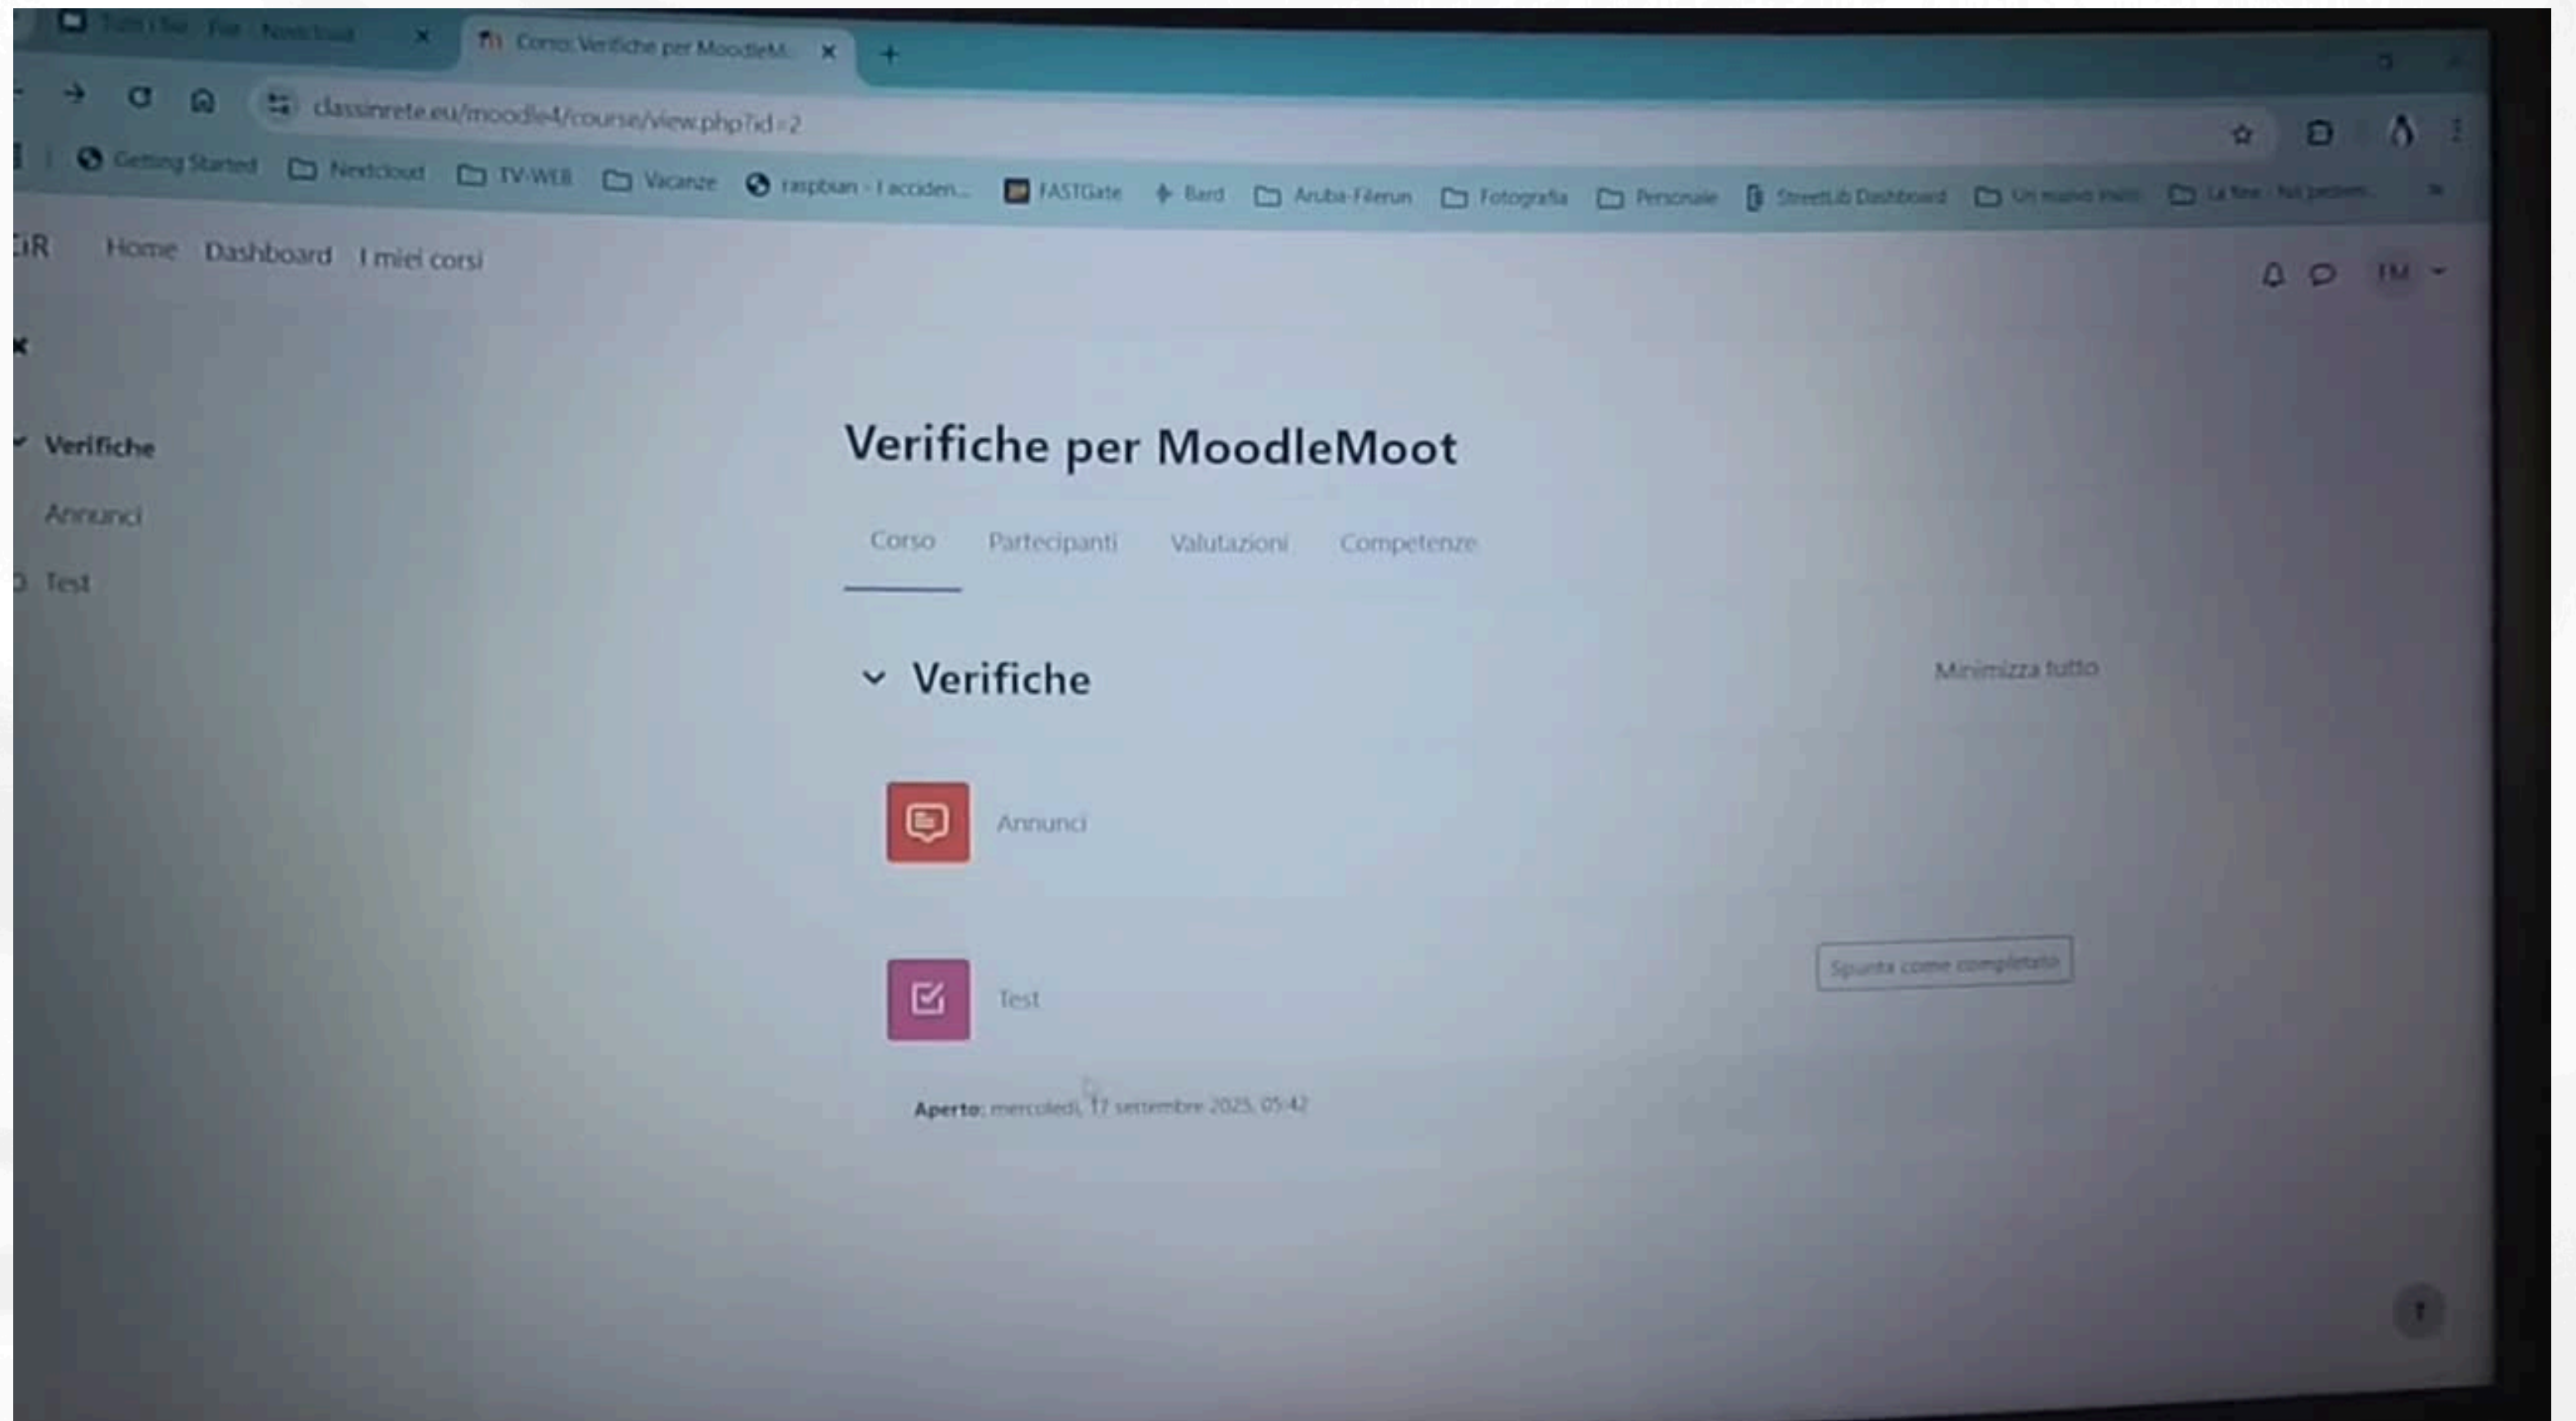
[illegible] - Nextcloud
Corso: Verifiche per MoodleM...
classinrete.eu/moodle4/course/view.php?id=2
Getting Started Nextcloud TV-WEB Vacanze raspbian - I acciden... FASTGate Bard Aruba-Filerun Fotografia Personale StreetLib Dashboard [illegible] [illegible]
CiR Home Dashboard I miei corsi
FM
Verifiche
Annunci
Test
Verifiche per MoodleMoot
Corso Partecipanti Valutazioni Competenze
Verifiche
Minimizza tutto
Annunci
Test
Spunta come completato
Aperto: mercoledì, 17 settembre 2025, 05:42